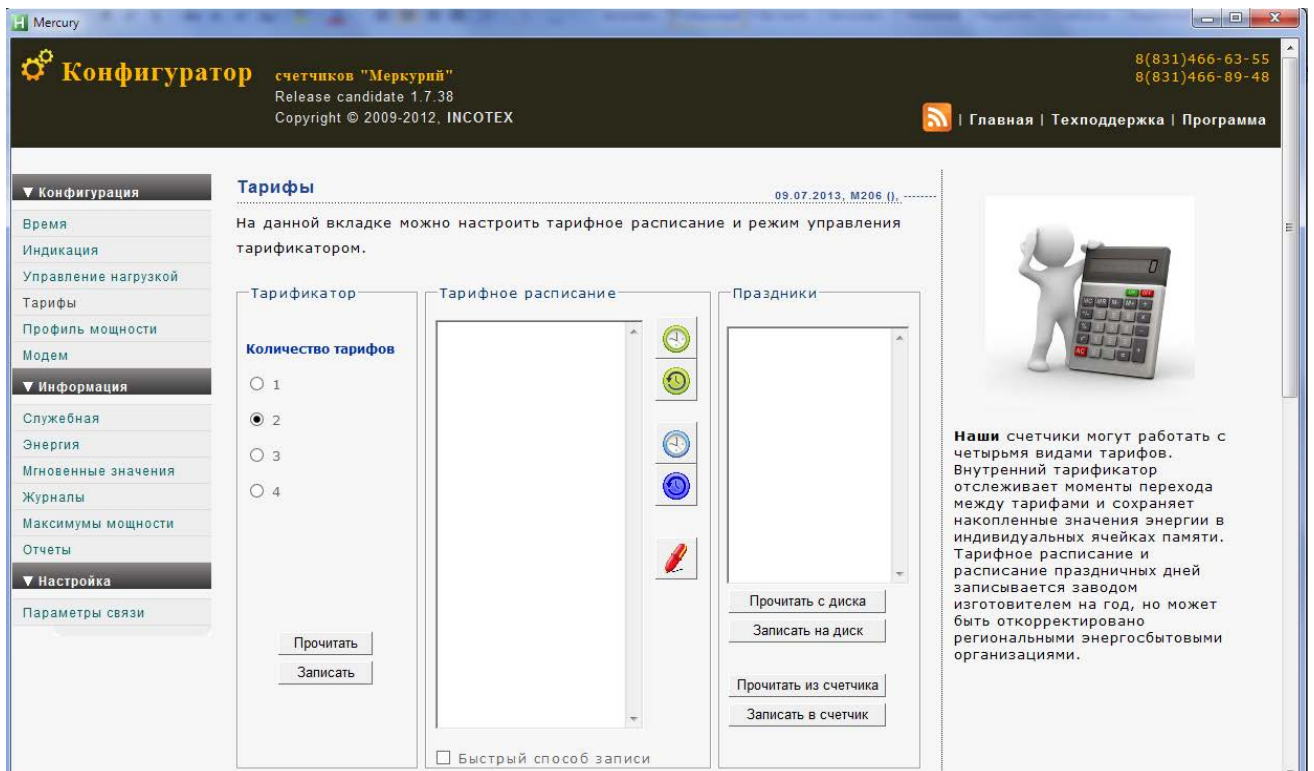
Mercury

Конфигуратор счетчиков "Меркурий"
Release candidate 1.7.38
Copyright © 2009-2012, INCOTEX

8(831)466-63-55
8(831)466-89-48

| Главная | Техподдержка | Программа

▼ Конфигурация
Время
Индикация
Управление нагрузкой
Тарифы
Профиль мощности
Модем
▼ Информация
Служебная
Энергия
Мгновенные значения
Журналы
Максимумы мощности
Отчеты
▼ Настройка
Параметры связи

Тарифы

09.07.2013, M206 ().

На данной вкладке можно настроить тарифное расписание и режим управления тарификатором.

Тарификатор

Количество тарифов

1
2
3
4

Прочитать
Записать

Тарифное расписание

Быстрый способ записи

Праздники

Прочитать с диска
Записать на диск
Прочитать из счетчика
Записать в счетчик

Наши счетчики могут работать с четырьмя видами тарифов. Внутренний тарификатор отслеживает моменты перехода между тарифами и сохраняет накопленные значения энергии в индивидуальных ячейках памяти. Тарифное расписание и расписание праздничных дней записывается заводом изготовителем на год, но может быть откорректировано региональными энергосбытовыми организациями.